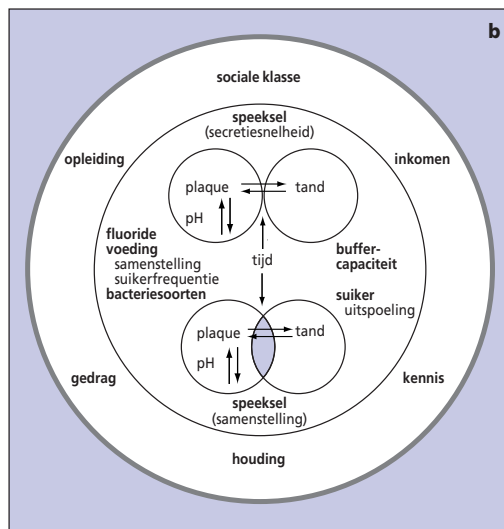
b

sociale klasse

speeksel
(secretiesnelheid)

opleiding

inkomen

plaque

tand

pH

fluoride
voeding
samenstelling
suikerfrequentie
bacteriesoorten

tijd

buffercapaciteit

suiker
uitspoeling

plaque

tand

pH

gedrag

kennis

speeksel
(samenstelling)

houding